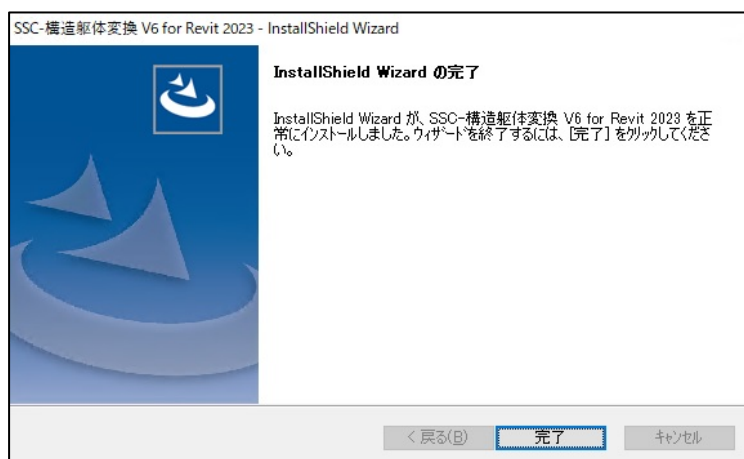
SSC-構造躯体変換 V6 for Revit 2023 - InstallShield Wizard

InstallShield Wizard の完了

InstallShield Wizard が、SSC-構造躯体変換 V6 for Revit 2023 を正常にインストールしました。ウィザードを終了するには、[完了] をクリックしてください。

< 戻る(B)
完了
キャンセル